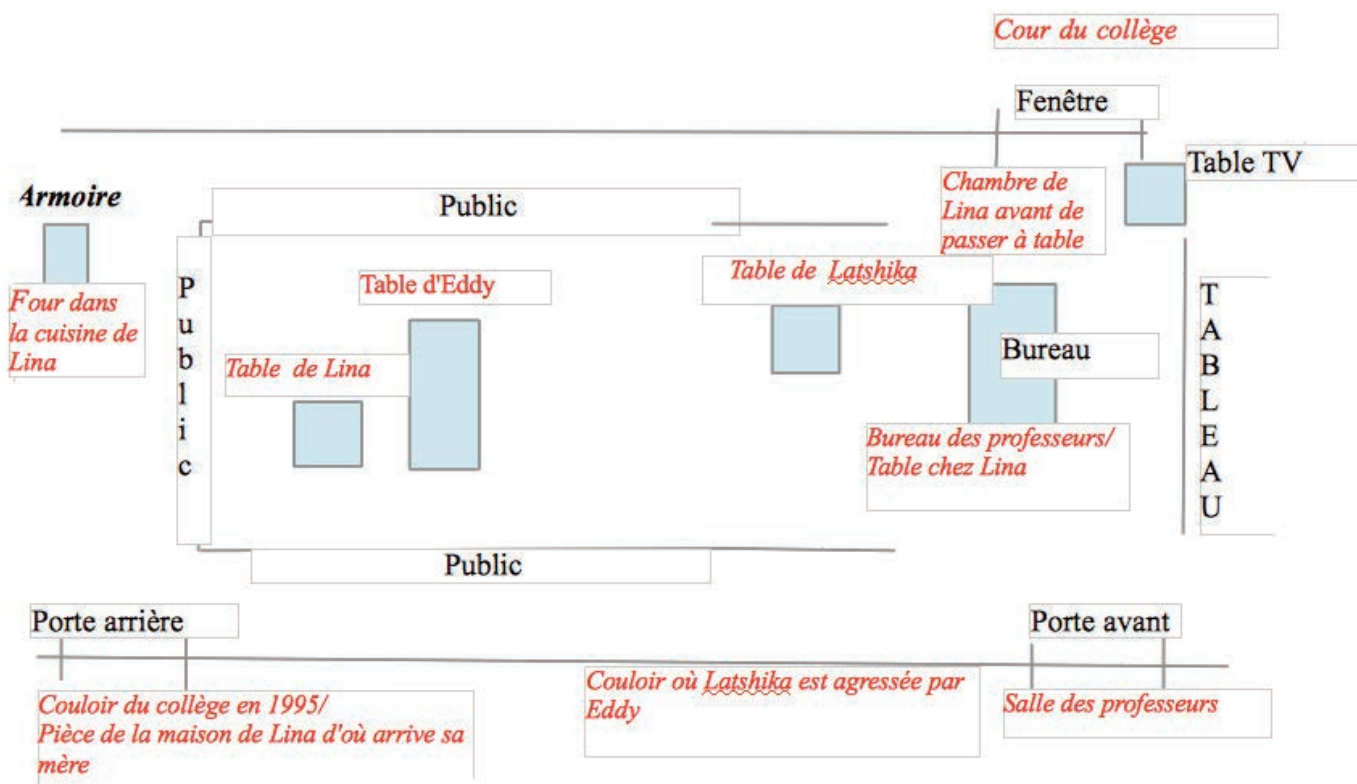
Cour du collège

Fenêtre

Table TV

Armoire

Public

Chambre de Lina avant de passer à table

Four dans la cuisine de Lina

P
u
b
l
i
c

Table d'Eddy

Table de Latshika

Table de Lina

Bureau

T
A
B
L
E
A
U

Bureau des professeurs/ Table chez Lina

Public

Porte arrière

Porte avant

Couloir du collège en 1995/ Pièce de la maison de Lina d'où arrive sa mère

Couloir où Latshika est agressée par Eddy

Salle des professeurs